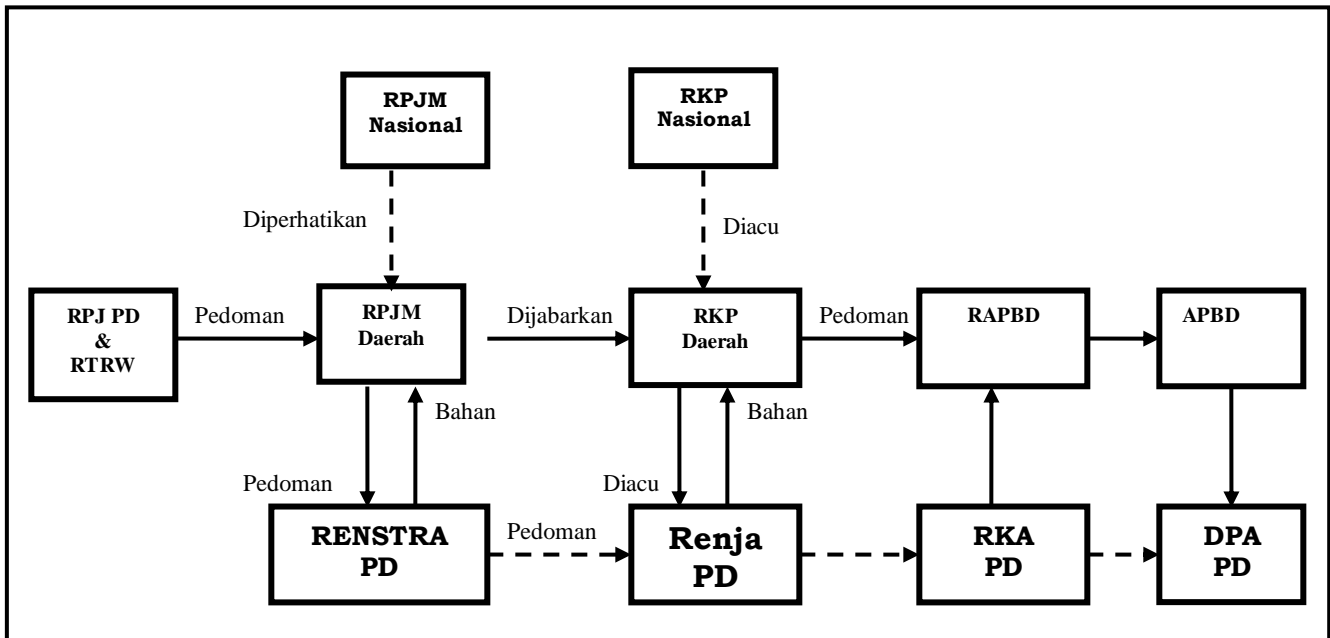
RPJM Nasional

RKP Nasional

Diperhatikan

Diacu

RPJ PD & RTRW

Pedoman

RPJM Daerah

Dijabarkan

RKP Daerah

Pedoman

RAPBD

APBD

Bahan

Bahan

Pedoman

Diacu

RENSTRA PD

Pedoman

Renja PD

RKA PD

DPA PD